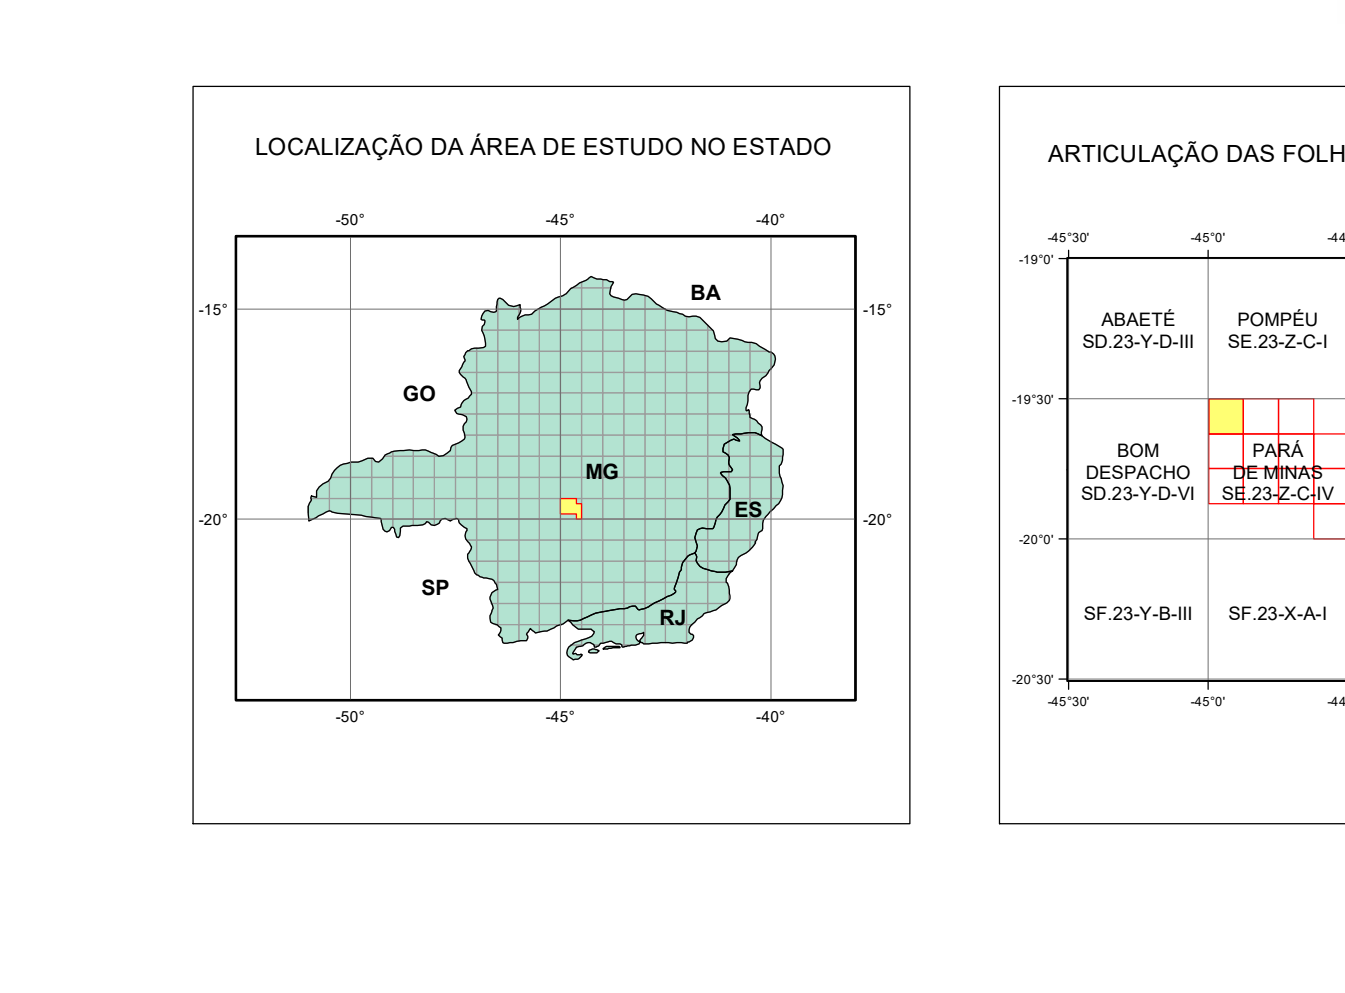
LOCALIZAÇÃO DA ÁREA DE ESTUDO NO ESTADO

-50° -45° -40°

-15° -15°

BA

GO

MG

ES

-20° -20°

SP

RJ

-50° -45° -40°

ARTICULAÇÃO DAS FOLH

-45°30' -45°0' -44

-19°0'

ABAETÉ
SD.23-Y-D-III

POMPÉU
SE.23-Z-C-I

-19°30'

BOM
DESPACHO
SD.23-Y-D-VI

PARÁ
DE MINAS
SE.23-Z-C-IV

-20°0'

SF.23-Y-B-III

SF.23-X-A-I

-20°30'

-45°30' -45°0' -44